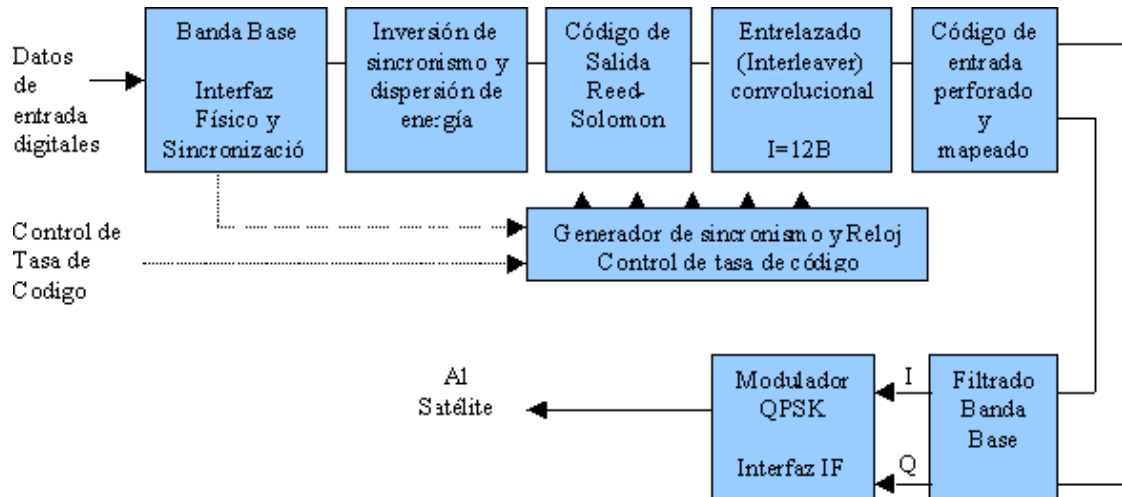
Datos de entrada digitales

Banda Base

Interfaz Físico y Sincronizació

Inversión de sincronismo y dispersión de energía

Código de Salida Reed-Solomon

Entrelazado (Interleaver) convolucional

I=12B

Código de entrada perforado y mapeado

Control de Tasa de Codigo

Generador de sincronismo y Reloj Control de tasa de código

Al Satélite

Modulador QPSK

Interfaz IF

I

Q

Filtrado Banda Base